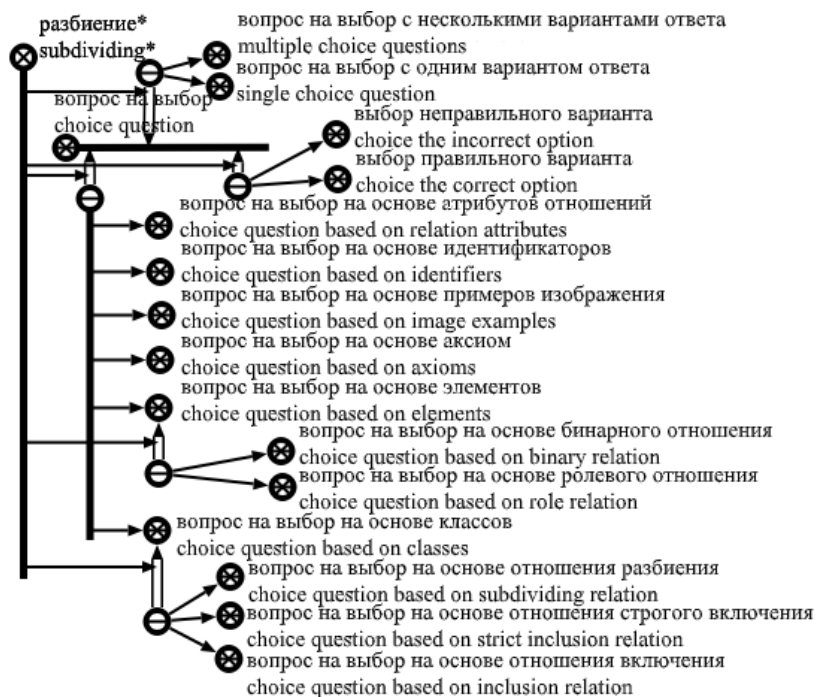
разбиение*
subdividing*

вопрос на выбор с несколькими вариантами ответа
multiple choice questions

вопрос на выбор с одним вариантом ответа
single choice question

вопрос на выбор
choice question

выбор неправильного варианта
choice the incorrect option

выбор правильного варианта
choice the correct option

вопрос на выбор на основе атрибутов отношений
choice question based on relation attributes

вопрос на выбор на основе идентификаторов
choice question based on identifiers

вопрос на выбор на основе примеров изображения
choice question based on image examples

вопрос на выбор на основе аксиом
choice question based on axioms

вопрос на выбор на основе элементов
choice question based on elements

вопрос на выбор на основе бинарного отношения
choice question based on binary relation

вопрос на выбор на основе ролевого отношения
choice question based on role relation

вопрос на выбор на основе классов
choice question based on classes

вопрос на выбор на основе отношения разбиения
choice question based on subdividing relation

вопрос на выбор на основе отношения строгого включения
choice question based on strict inclusion relation

вопрос на выбор на основе отношения включения
choice question based on inclusion relation